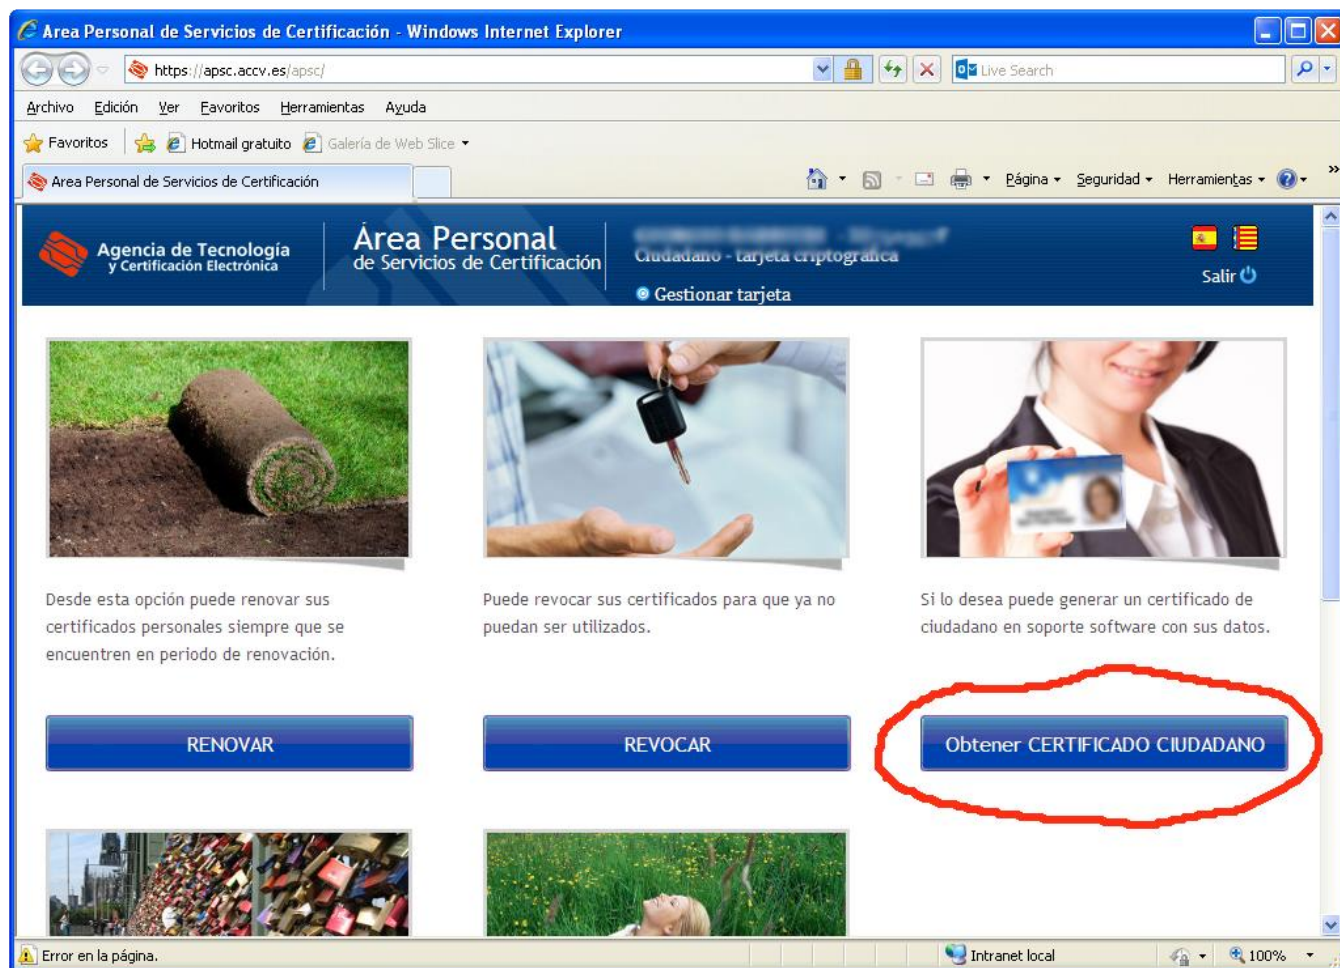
Area Personal de Servicios de Certificación - Windows Internet Explorer

https://apsc.accv.es/apsc/

Live Search

Archivo Edición Ver Favoritos Herramientas Ayuda

Favoritos Hotmail gratuito Galería de Web Slice

Area Personal de Servicios de Certificación

Página Seguridad Herramientas

Agencia de Tecnología y Certificación Electrónica

Área Personal de Servicios de Certificación

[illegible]
Ciudadano - tarjeta criptográfica
Gestionar tarjeta

Salir

Desde esta opción puede renovar sus certificados personales siempre que se encuentren en periodo de renovación.

Puede revocar sus certificados para que ya no puedan ser utilizados.

Si lo desea puede generar un certificado de ciudadano en soporte software con sus datos.

RENOVAR

REVOCAR

Obtener CERTIFICADO CIUDADANO

Error en la página.

Intranet local

100%